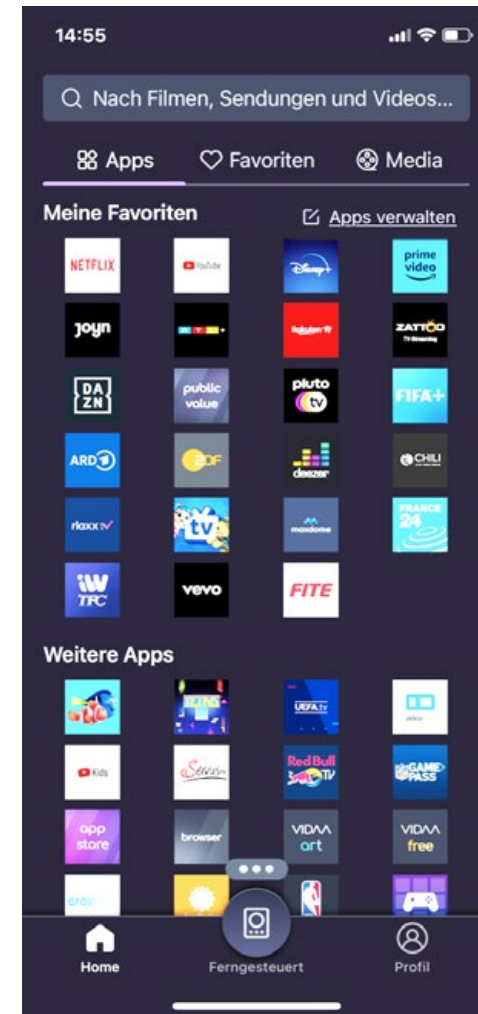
14:55

Nach Filmen, Sendungen und Videos...

Apps Favoriten Media

Meine Favoriten

Apps verwalten

NETFLIX
YouTube
Disney+
prime video
joyn
RTL+
Rakuten TV
ZATTOO TV Streaming
DAZN
public value
pluto tv
FIFA+
ARD
ZDF
deezer
CHILI
rlaxx tv
maxdome
FRANCE 24
iWant TFC
vevo
FITE

Weitere Apps

UEFA.tv
Kids
Red Bull TV
GAME PASS
app store
browser
VIDAA art
VIDAA free

Home
Ferngesteuert
Profil